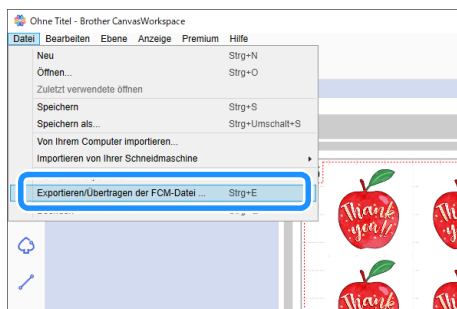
Ohne Titel - Brother CanvasWorkspace
Datei Bearbeiten Ebene Anzeige Premium Hilfe
Neu Strg+N
Öffnen... Strg+O
Zuletzt verwendete öffnen
Speichern Strg+S
Speichern als... Strg+Umschalt+S
Von Ihrem Computer importieren...
Importieren von Ihrer Schneidmaschine
Exportieren/Übertragen der FCM-Datei ... Strg+E
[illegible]
Thank you!
Thank
Thank